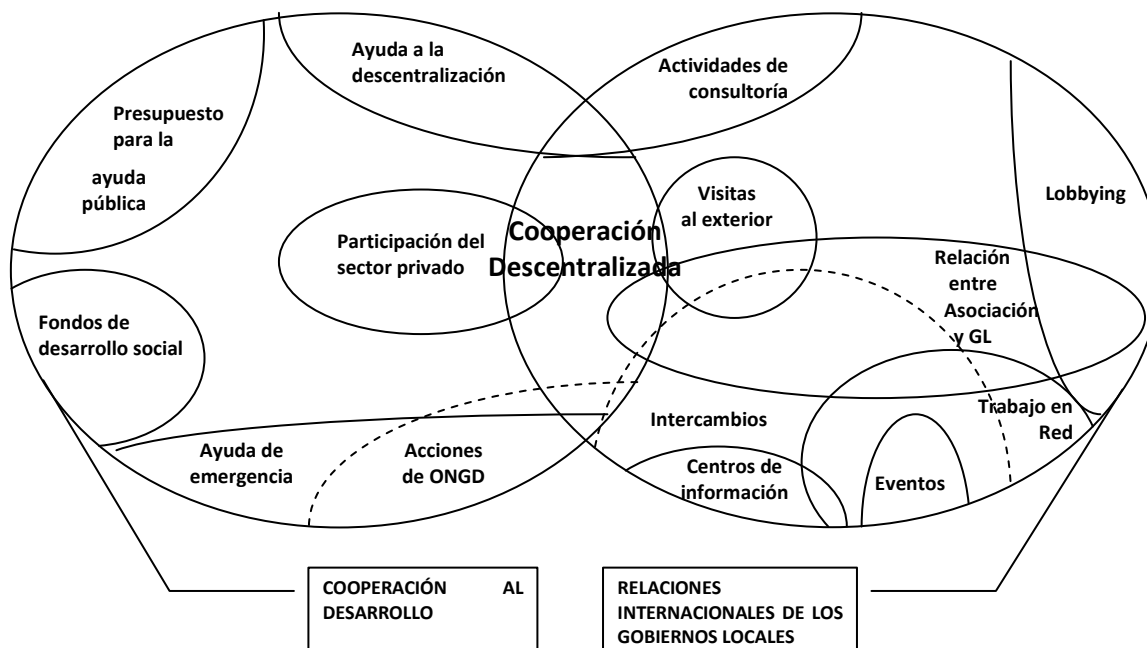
Ayuda a la descentralización

Actividades de consultoría

Presupuesto para la ayuda pública

Lobbying

Visitas al exterior

Cooperación Descentralizada

Participación del sector privado

Relación entre Asociación y GL

Fondos de desarrollo social

Trabajo en Red

Intercambios

Ayuda de emergencia

Acciones de ONGD

Centros de información

Eventos

COOPERACIÓN AL DESARROLLO

RELACIONES INTERNACIONALES DE LOS GOBIERNOS LOCALES